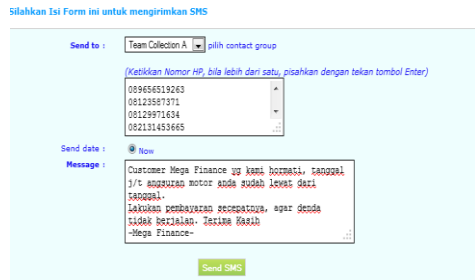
Silahkan Isi Form ini untuk mengirimkan SMS

Send to : Team Collection A pilih contact group

(Ketikkan Nomor HP, bila lebih dari satu, pisahkan dengan tekan tombol Enter)

089656519263
08123587371
08129971634
082131453665

Send date : Now

Message : Customer Mega Finance yg kami hormati, tanggal j/t angsuran motor anda sudah lewat dari tanggal.
Lakukan pembayaran secepatnya, agar denda tidak berjalan. Terima Kasih
-Mega Finance-

Send SMS